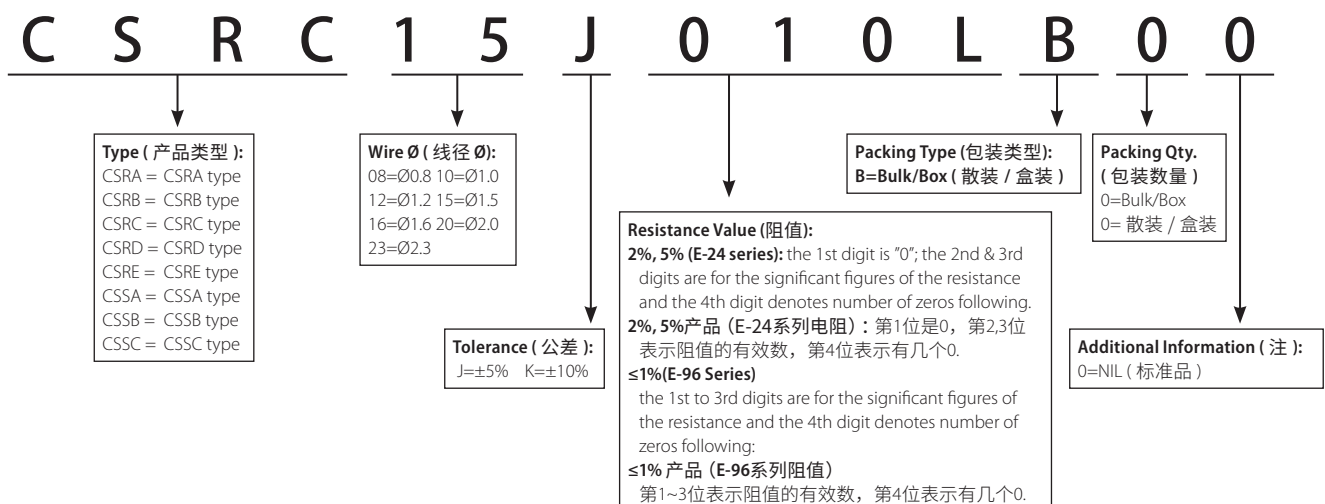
C S R C 1 5 J 0 1 0 L B 0 0

**Type ( 产品类型 ):**
CSRA = CSRA type
CSRB = CSRB type
CSRC = CSRC type
CSRD = CSRD type
CSRE = CSRE type
CSSA = CSSA type
CSSB = CSSB type
CSSC = CSSC type

**Wire Ø ( 线径 Ø):**
08=Ø0.8 10=Ø1.0
12=Ø1.2 15=Ø1.5
16=Ø1.6 20=Ø2.0
23=Ø2.3

**Packing Type (包装类型):**
**B=Bulk/Box ( 散装 / 盒装 )**

**Packing Qty.**
**( 包装数量 )**
0=Bulk/Box
0= 散装 / 盒装

**Resistance Value (阻值):**
**2%, 5% (E-24 series):** the 1st digit is "0"; the 2nd & 3rd digits are for the significant figures of the resistance and the 4th digit denotes number of zeros following.
**2%, 5%产品（E-24系列电阻）：**第1位是0，第2,3位表示阻值的有效数，第4位表示有几个0.
**≤1%(E-96 Series)**
the 1st to 3rd digits are for the significant figures of the resistance and the 4th digit denotes number of zeros following:
**≤1% 产品（E-96系列阻值）**
第1~3位表示阻值的有效数，第4位表示有几个0.

**Tolerance ( 公差 ):**
J=±5% K=±10%

**Additional Information ( 注 ):**
0=NIL ( 标准品 )